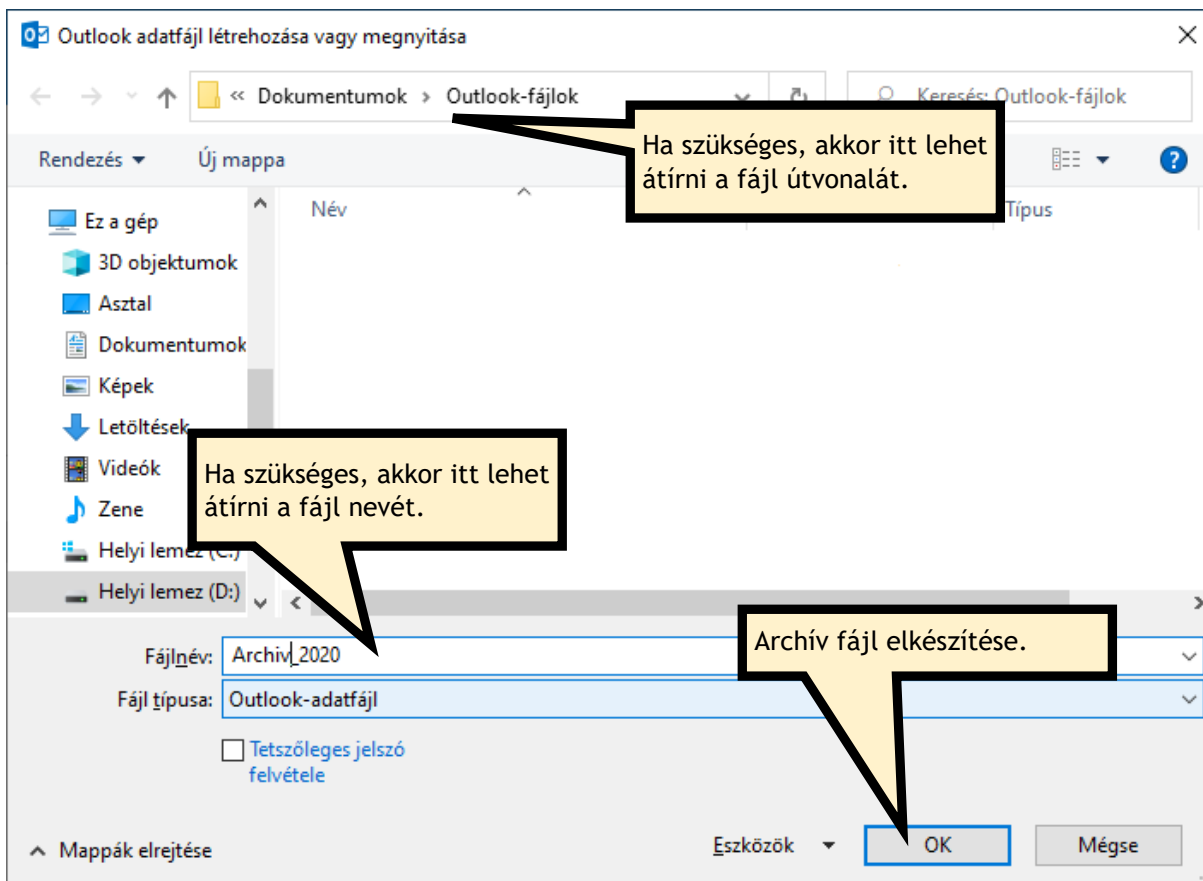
Outlook adatfájl létrehozása vagy megnyitása

« Dokumentumok › Outlook-fájlok

Keresés: Outlook-fájlok

Rendezés ▾ Új mappa

Ha szükséges, akkor itt lehet átírni a fájl útvonalát.

Ez a gép
3D objektumok
Asztal
Dokumentumok
Képek
Letöltések
Videók
Zene
Helyi lemez (C:)
Helyi lemez (D:)

Név

Típus

Ha szükséges, akkor itt lehet átírni a fájl nevét.

Archív fájl elkészítése.

Fájlnév: Archiv_2020

Fájl típusa: Outlook-adatfájl

Tetszőleges jelszó felvétele

Mappák elrejtése

Eszközök

OK

Mégse